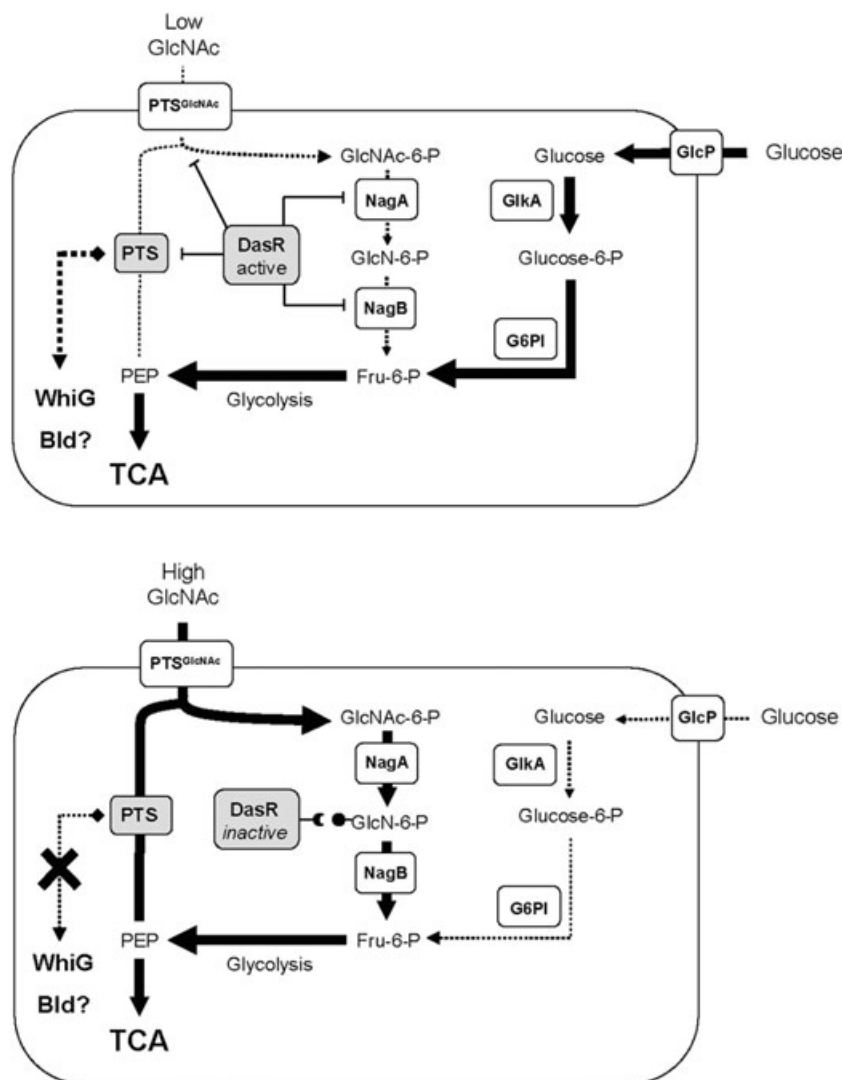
Low GlcNAc

PTS$^{GlcNAc}$

GlcNAc-6-P

Glucose

GlcP

Glucose

NagA

GlkA

PTS

DasR active

GlcN-6-P

Glucose-6-P

NagB

G6PI

PEP

Fru-6-P

Glycolysis

WhiG

Bld?

TCA

High GlcNAc

PTS$^{GlcNAc}$

GlcNAc-6-P

Glucose

GlcP

Glucose

NagA

GlkA

PTS

DasR inactive

GlcN-6-P

Glucose-6-P

NagB

G6PI

PEP

Fru-6-P

Glycolysis

WhiG

Bld?

TCA